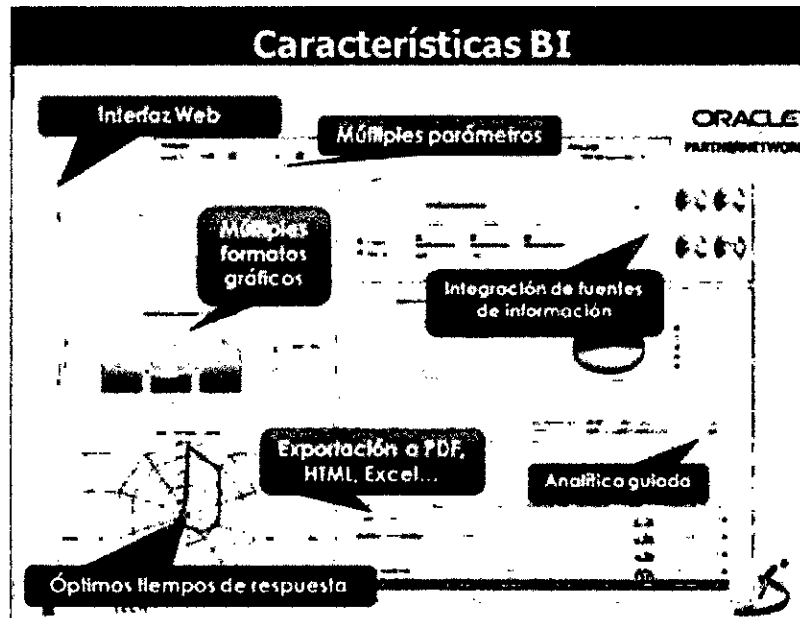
Características BI

Interfaz Web

Múltiples parámetros

ORACLE
PARTNERNETWORK

Múltiples formatos gráficos

Integración de fuentes de información

Exportación a PDF, HTML, Excel...

Analítica guiada

Óptimos tiempos de respuesta